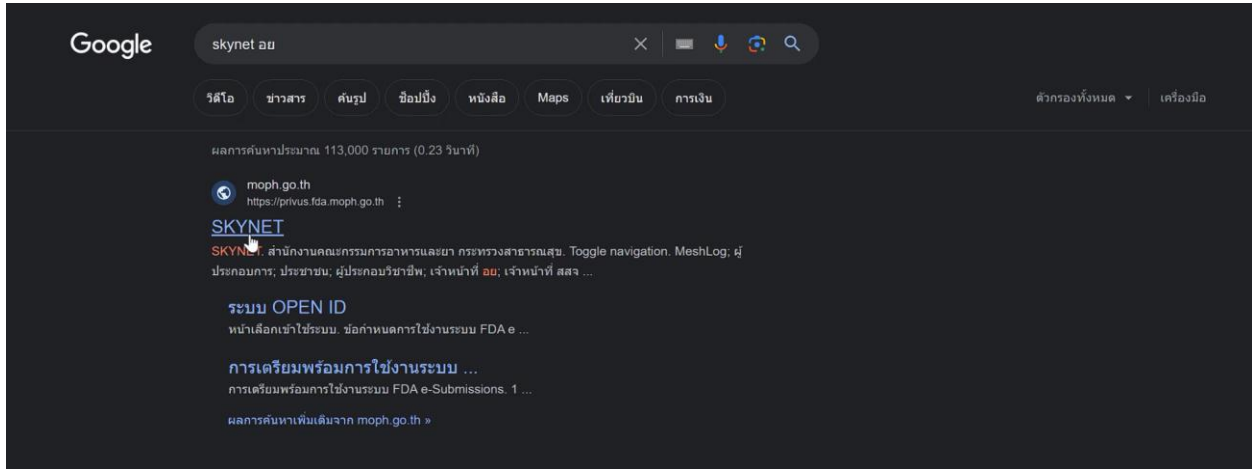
Google

skynet อย

วิดีโอ ข่าวสาร ค้นรูป ช้อปปิ้ง หนังสือ Maps เที่ยวบิน การเงิน

ตัวกรองทั้งหมด ▾ เครื่องมือ

ผลการค้นหาประมาณ 113,000 รายการ (0.23 วินาที)

moph.go.th
https://privus.fda.moph.go.th ⋮

SKYNET

SKYNET: สำนักงานคณะกรรมการอาหารและยา กระทรวงสาธารณสุข. Toggle navigation. MeshLog; ผู้ประกอบการ; ประชาชน; ผู้ประกอบวิชาชีพ; เจ้าหน้าที่ อย; เจ้าหน้าที่ สสจ ...

ระบบ OPEN ID
หน้าเลือกเข้าใช้ระบบ. ข้อกำหนดการใช้งานระบบ FDA e ...

การเตรียมพร้อมการใช้งานระบบ ...
การเตรียมพร้อมการใช้งานระบบ FDA e-Submissions. 1 ...

ผลการค้นหาเพิ่มเติมจาก moph.go.th »